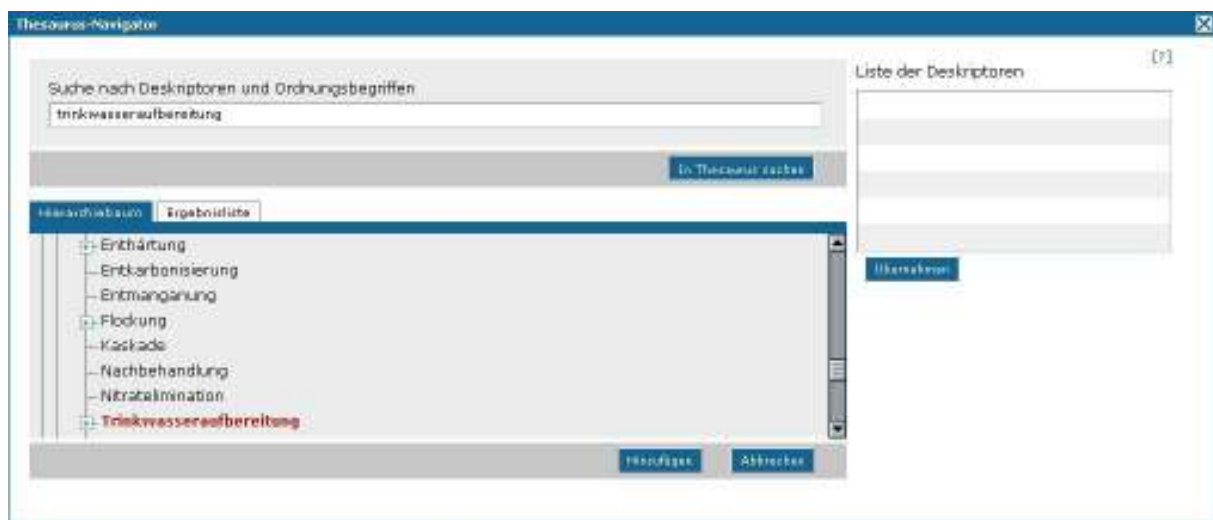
Thesaurus-Navigator

[?]

Suche nach Deskriptoren und Ordnungsbegriffen

trinkwasseraufbereitung

Im Thesaurus suchen

Hierarchiebaum

Ergebnisliste

Enthärtung
Entkarbonisierung
Entmanganung
Flockung
Kaskade
Nachbehandlung
Nitratelimination
Trinkwasseraufbereitung

Hinzufügen

Abbrechen

Liste der Deskriptoren

Übernehmen